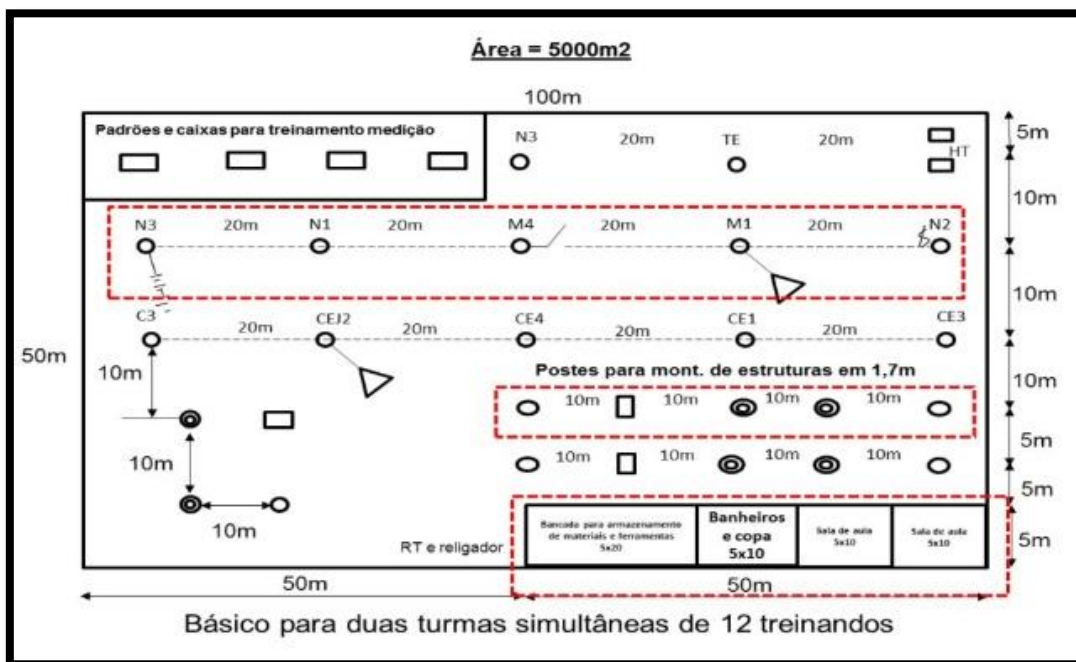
Área = 5000m2

100m

Padrões e caixas para treinamento medição

N3 20m TE 20m HT

5m

10m

N3 20m N1 20m M4 20m M1 20m N2

10m

C3 20m CEJ2 20m CE4 20m CE1 20m CE3

50m

10m

Postes para mont. de estruturas em 1,7m

10m

10m 10m 10m 10m

5m

10m

10m 10m 10m 10m

5m

10m

| Bancada para armazenamento de materiais e ferramentas 5x20 | Banheiros e copa 5x10 | Sala de aula 5x10 | Sala de aula 5x10 |
|---|---|---|---|

RT e religador

5m

50m

50m

Básico para duas turmas simultâneas de 12 treinandos